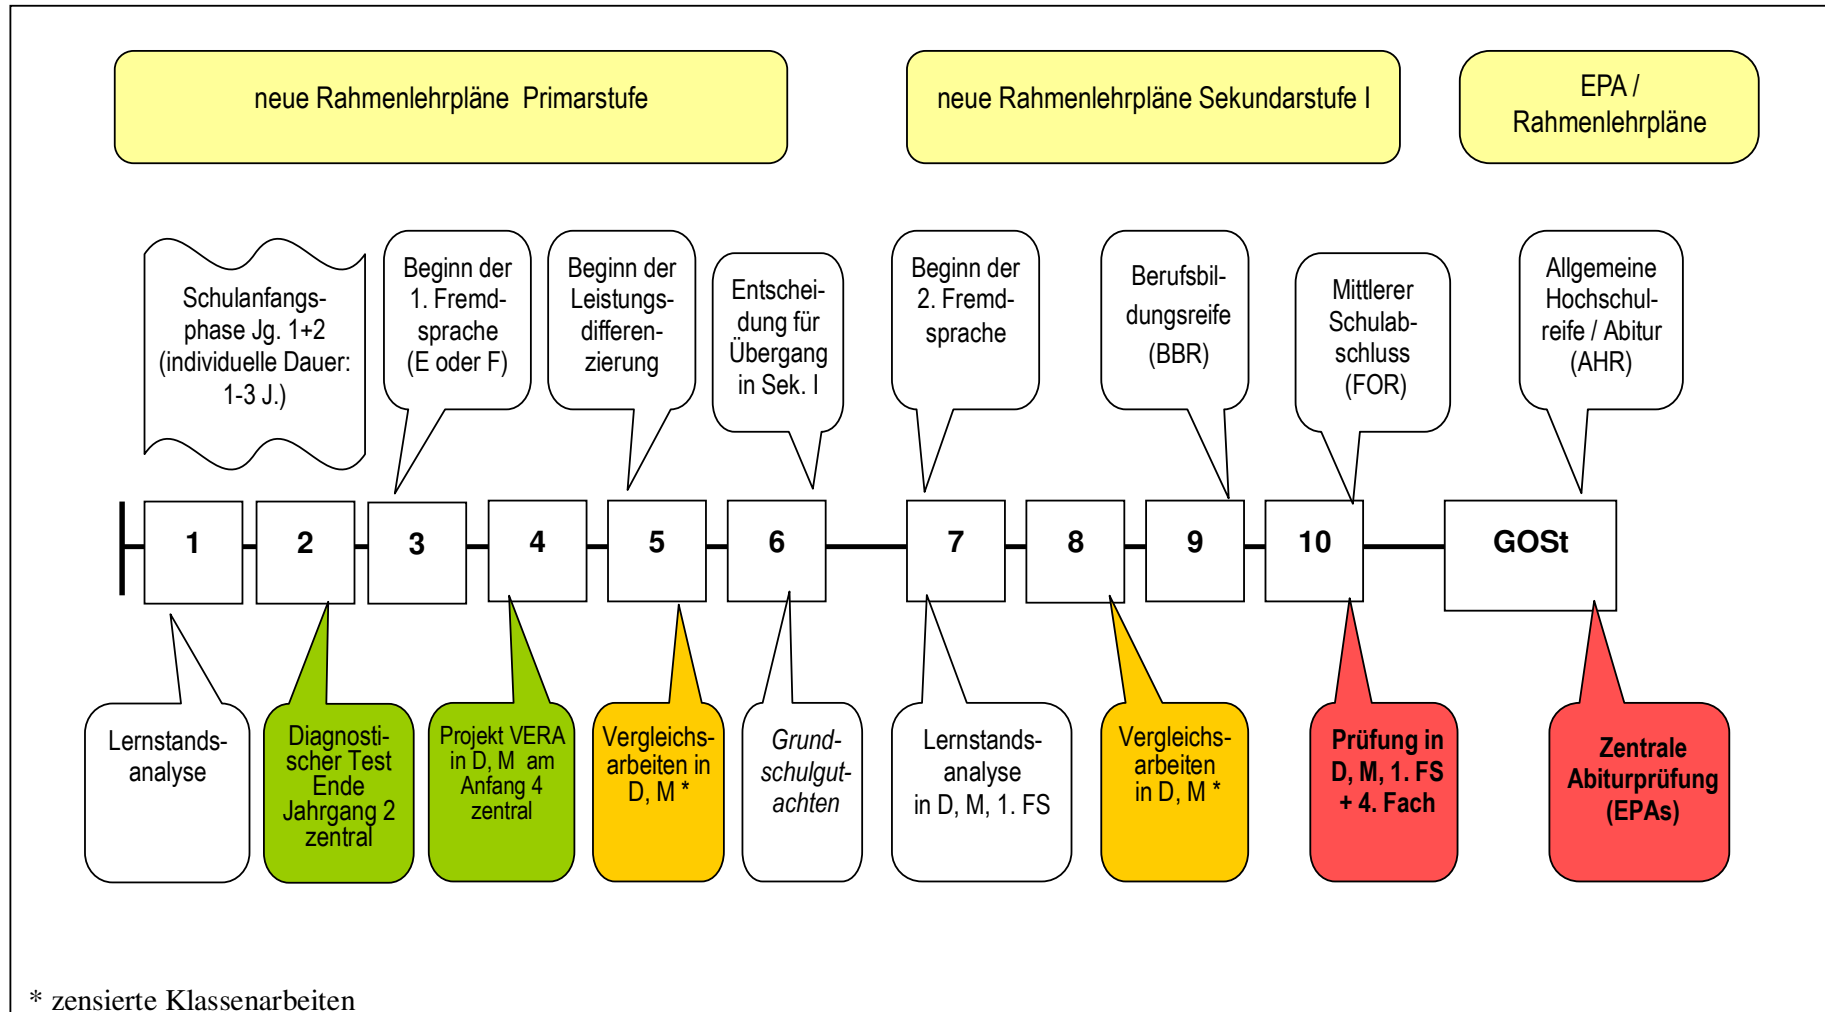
neue Rahmenlehrpläne Primarstufe

neue Rahmenlehrpläne Sekundarstufe I

EPA / Rahmenlehrpläne

Schulanfangsphase Jg. 1+2 (individuelle Dauer: 1-3 J.)

Beginn der 1. Fremdsprache (E oder F)

Beginn der Leistungsdifferenzierung

Entscheidung für Übergang in Sek. I

Beginn der 2. Fremdsprache

Berufsbildungsreife (BBR)

Mittlerer Schulabschluss (FOR)

Allgemeine Hochschulreife / Abitur (AHR)

1

2

3

4

5

6

7

8

9

10

GOSt

Lernstandsanalyse

Diagnostischer Test Ende Jahrgang 2 zentral

Projekt VERA in D, M am Anfang 4 zentral

Vergleichsarbeiten in D, M *

Grundschulgutachten

Lernstandsanalyse in D, M, 1. FS

Vergleichsarbeiten in D, M *

Prüfung in D, M, 1. FS + 4. Fach

Zentrale Abiturprüfung (EPAs)

* zensierte Klassenarbeiten